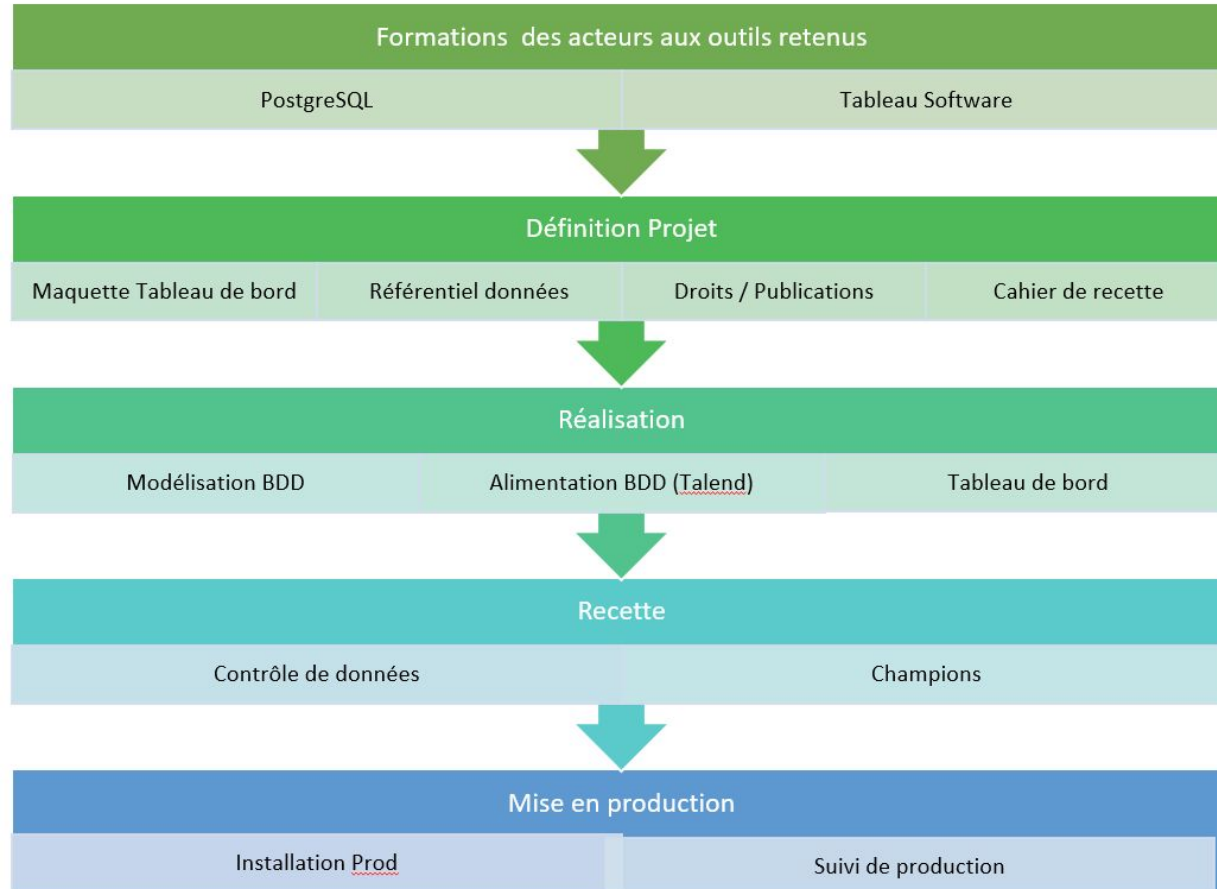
Formations des acteurs aux outils retenus

PostgreSQL

Tableau Software

Définition Projet

Maquette Tableau de bord

Référentiel données

Droits / Publications

Cahier de recette

Réalisation

Modélisation BDD

Alimentation BDD (Talend)

Tableau de bord

Recette

Contrôle de données

Champions

Mise en production

Installation Prod

Suivi de production